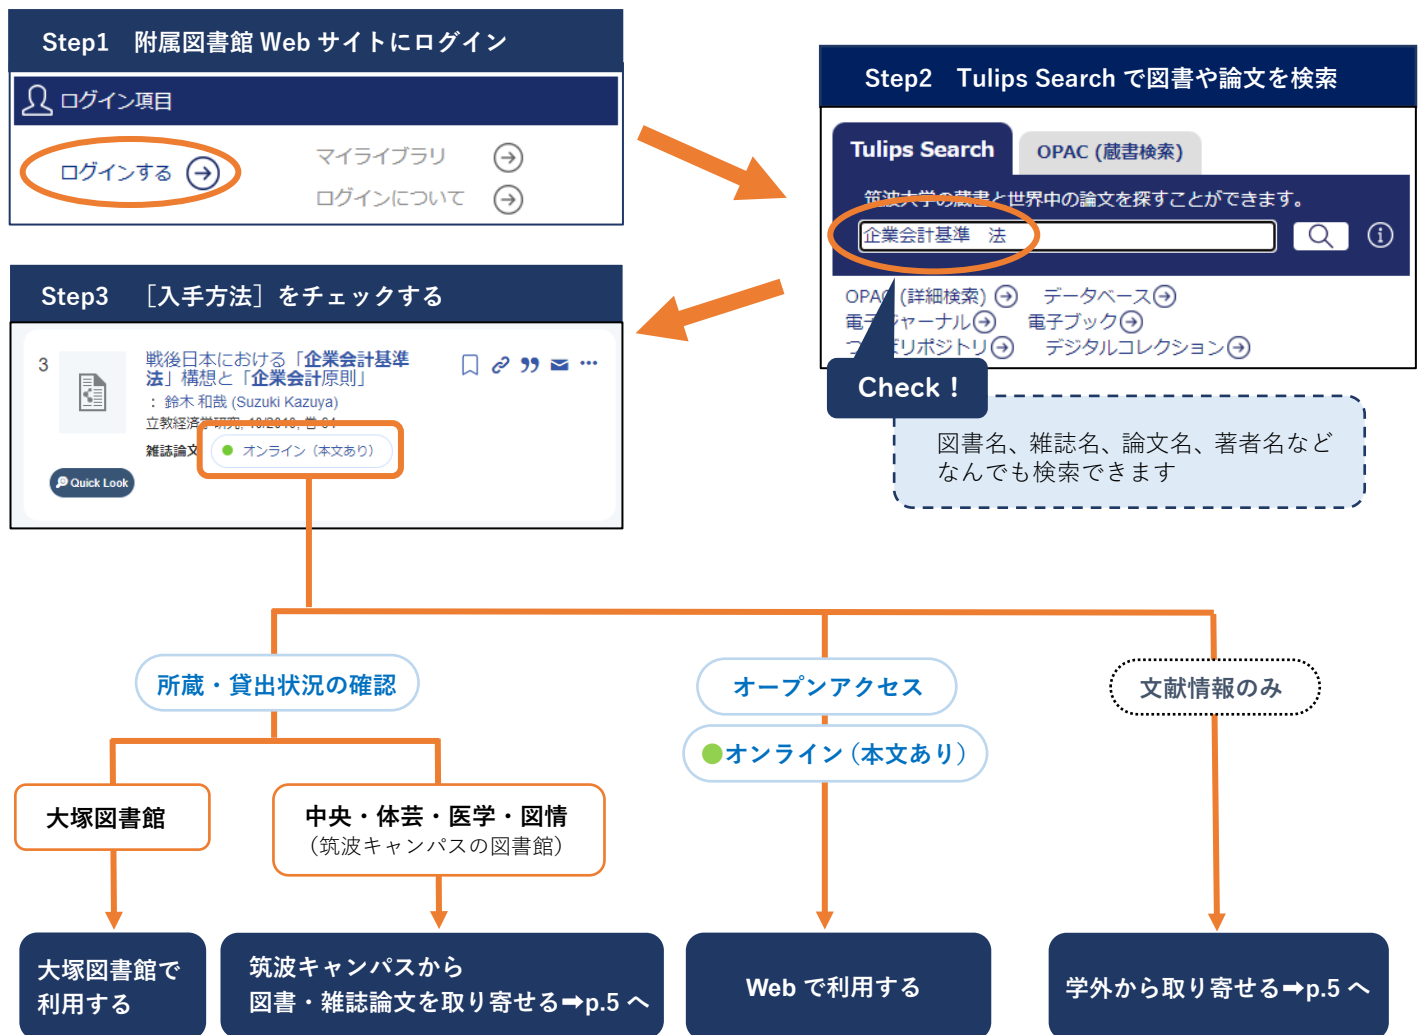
Step1　附属図書館 Web サイトにログイン

ログイン項目

ログインする

マイライブラリ

ログインについて

Step2　Tulips Search で図書や論文を検索

Tulips Search

OPAC (蔵書検索)

筑波大学の蔵書と世界中の論文を探すことができます。

企業会計基準　法

OPAC (詳細検索)　データベース
電子ジャーナル　電子ブック
つくばリポジトリ　デジタルコレクション

Check！

図書名、雑誌名、論文名、著者名など なんでも検索できます

Step3　［入手方法］をチェックする

3

戦後日本における「企業会計基準法」構想と「企業会計原則」
：鈴木 和哉 (Suzuki Kazuya)
立教経済学研究, 10/2019, 巻 64

雑誌論文

オンライン（本文あり）

Quick Look

所蔵・貸出状況の確認

オープンアクセス

●オンライン（本文あり）

文献情報のみ

大塚図書館

中央・体芸・医学・図情
（筑波キャンパスの図書館）

大塚図書館で 利用する

筑波キャンパスから
図書・雑誌論文を取り寄せる➡p.5 へ

Web で利用する

学外から取り寄せる➡p.5 へ